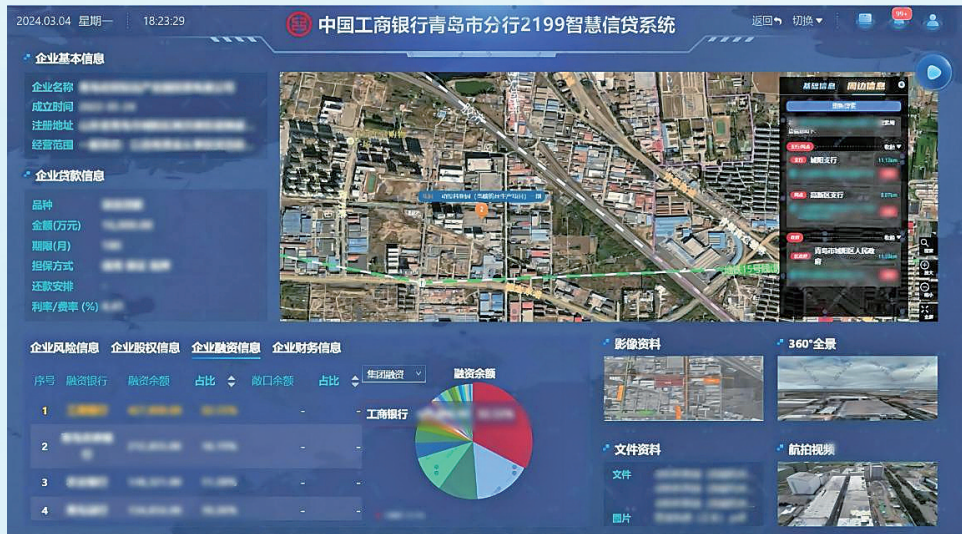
2024.03.04 星期一 18:23:29

中国工商银行青岛市分行2199智慧信贷系统

返回 切换 99+

企业基本信息

企业名称 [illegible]
成立时间 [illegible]
注册地址 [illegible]
经营范围 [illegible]

企业贷款信息

品种 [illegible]
金额(万元) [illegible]
期限(月) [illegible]
担保方式 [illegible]
还款安排
利率/费率(%) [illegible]

基础信息 周边信息

城阳支行
高新区支行
青岛市城阳区人民政府
地铁15号线

企业风险信息 企业股权信息 企业融资信息 企业财务信息

| 序号 | 融资银行 | 融资余额 | 占比 | 敞口余额 | 占比 |
|---|---|---|---|---|---|
| 1 | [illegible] | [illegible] | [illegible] | - | - |
| 2 | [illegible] | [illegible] | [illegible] | - | - |
| 3 | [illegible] | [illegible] | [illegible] | - | - |
| 4 | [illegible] | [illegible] | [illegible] | - | - |

集团融资

融资余额

工商银行

影像资料

360°全景

文件资料

文件

图片

航拍视频